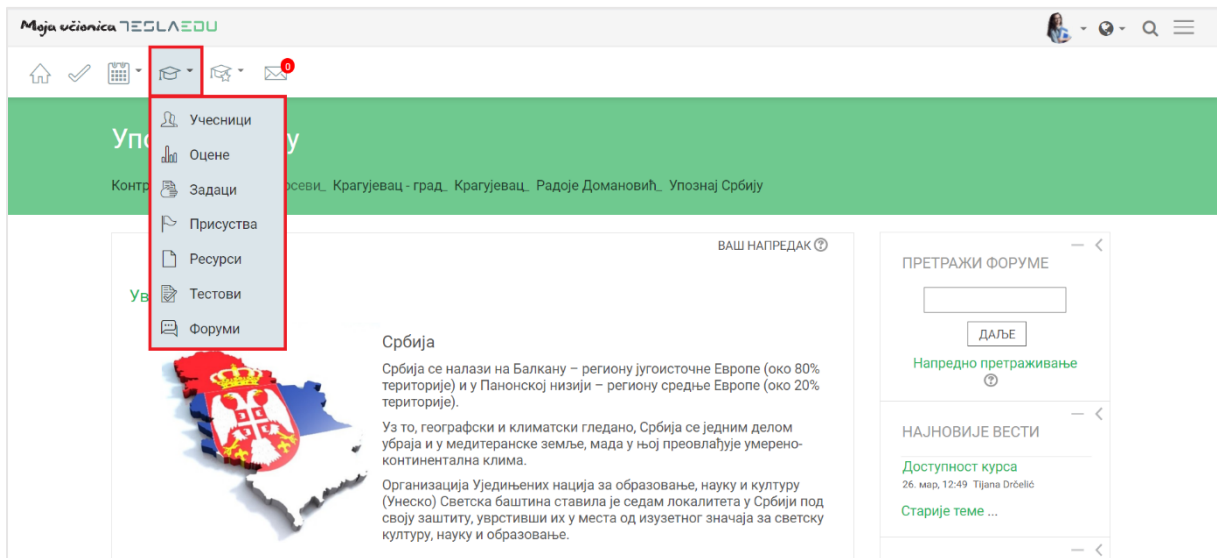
Moja učionica TESLAEDU

0

Учесници
Оцене
Задаци
Присуства
Ресурси
Тестови
Форуми

Упо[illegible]у

Контр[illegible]севи_ Крагујевац - град_ Крагујевац_ Радоје Домановић_ Упознај Србију

ВАШ НАПРЕДАК

Ув

Србија

Србија се налази на Балкану – региону југоисточне Европе (око 80% територије) и у Панонској низији – региону средње Европе (око 20% територије).

Уз то, географски и климатски гледано, Србија се једним делом убраја и у медитеранске земље, мада у њој преовлађује умерено-континентална клима.

Организација Уједињених нација за образовање, науку и културу (Унеско) Светска баштина ставила је седам локалитета у Србији под своју заштиту, уврстивши их у места од изузетног значаја за светску културу, науку и образовање.

ПРЕТРАЖИ ФОРУМЕ

ДАЉЕ

Напредно претраживање

НАЈНОВИЈЕ ВЕСТИ

Доступност курса
26. мар, 12:49 Tijana Drčelić

Старије теме ...